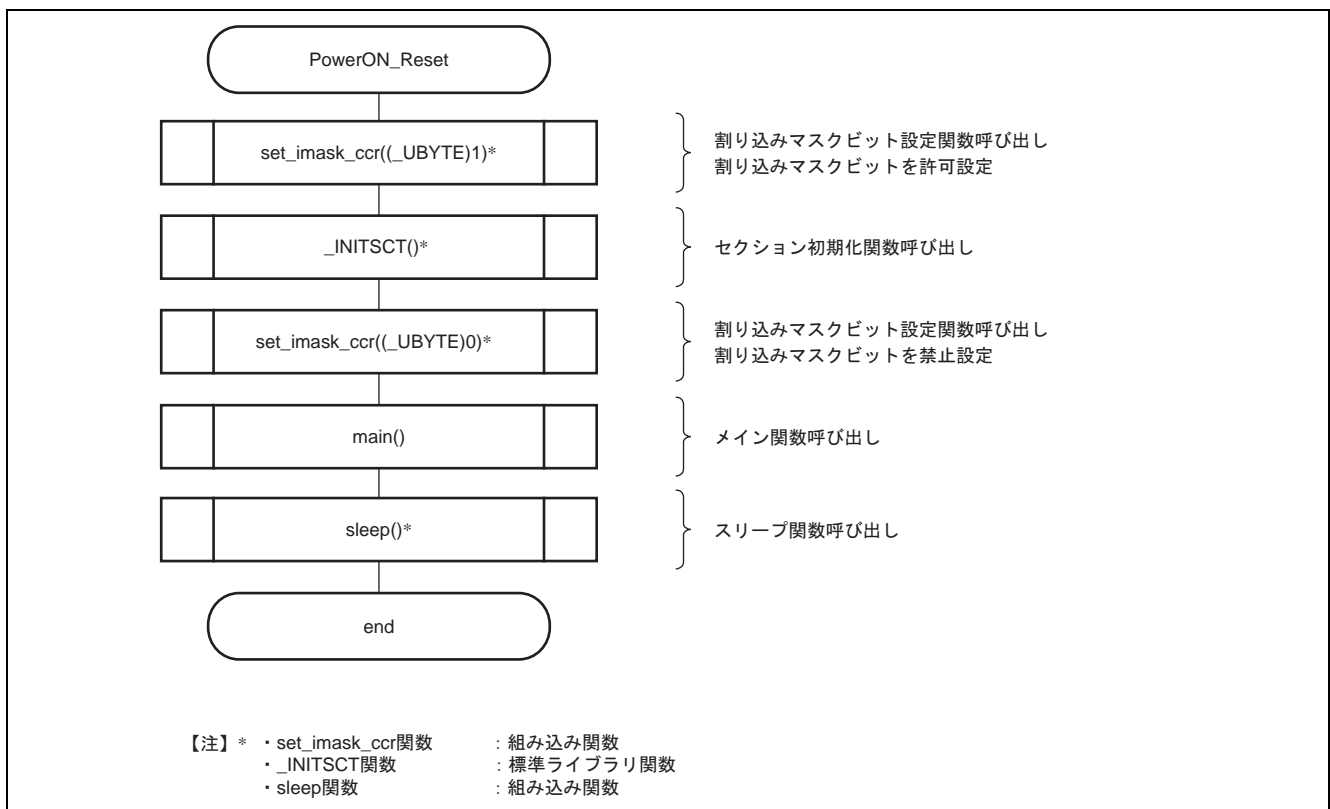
PowerON_Reset

set_imask_ccr((_UBYTE)1)*

割り込みマスクビット設定関数呼び出し
割り込みマスクビットを許可設定

_INITSCT()*

セクション初期化関数呼び出し

set_imask_ccr((_UBYTE)0)*

割り込みマスクビット設定関数呼び出し
割り込みマスクビットを禁止設定

main()

メイン関数呼び出し

sleep()*

スリープ関数呼び出し

end

【注】* ・set_imask_ccr関数 : 組み込み関数
・_INITSCT関数 : 標準ライブラリ関数
・sleep関数 : 組み込み関数